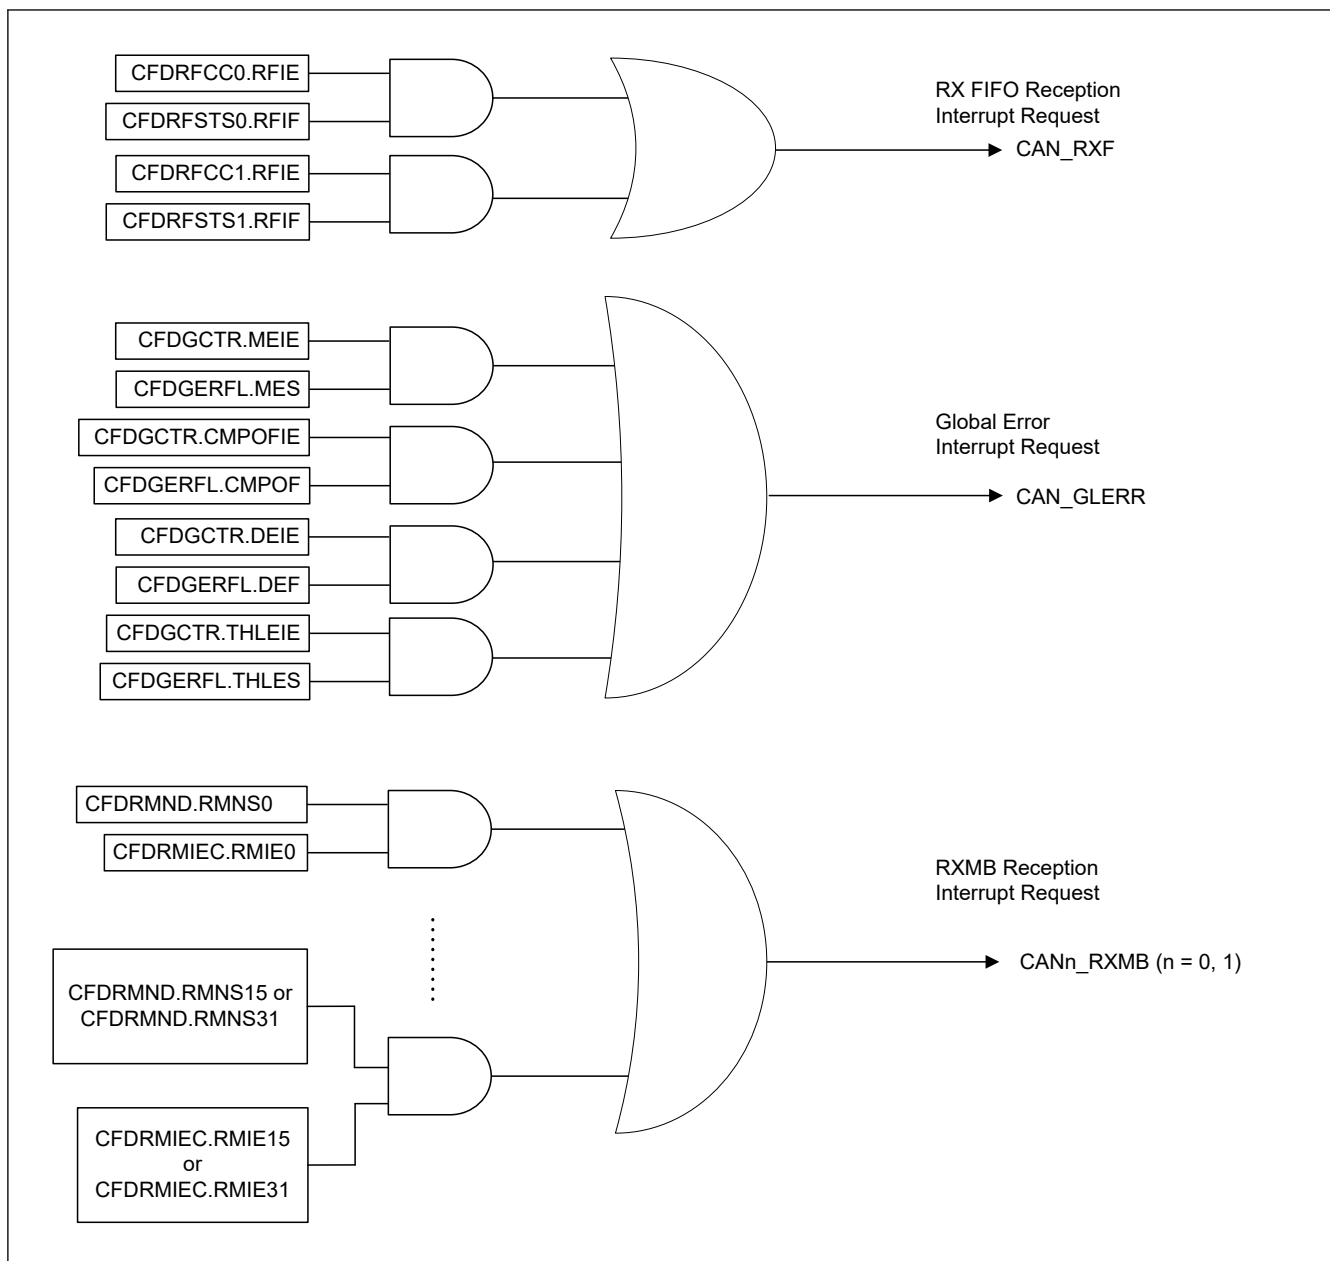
CFDRFCC0.RFIE
CFDRFSTS0.RFIF
CFDRFCC1.RFIE
CFDRFSTS1.RFIF

RX FIFO Reception Interrupt Request
CAN_RXF

CFDGCTR.MEIE
CFDGERFL.MES
CFDGCTR.CMPOFIE
CFDGERFL.CMPOF
CFDGCTR.DEIE
CFDGERFL.DEF
CFDGCTR.THLEIE
CFDGERFL.THLES

Global Error Interrupt Request
CAN_GLERR

CFDRMND.RMNS0
CFDRMIEC.RMIE0
CFDRMND.RMNS15 or CFDRMND.RMNS31
CFDRMIEC.RMIE15 or CFDRMIEC.RMIE31

RXMB Reception Interrupt Request
CANn_RXMB (n = 0, 1)